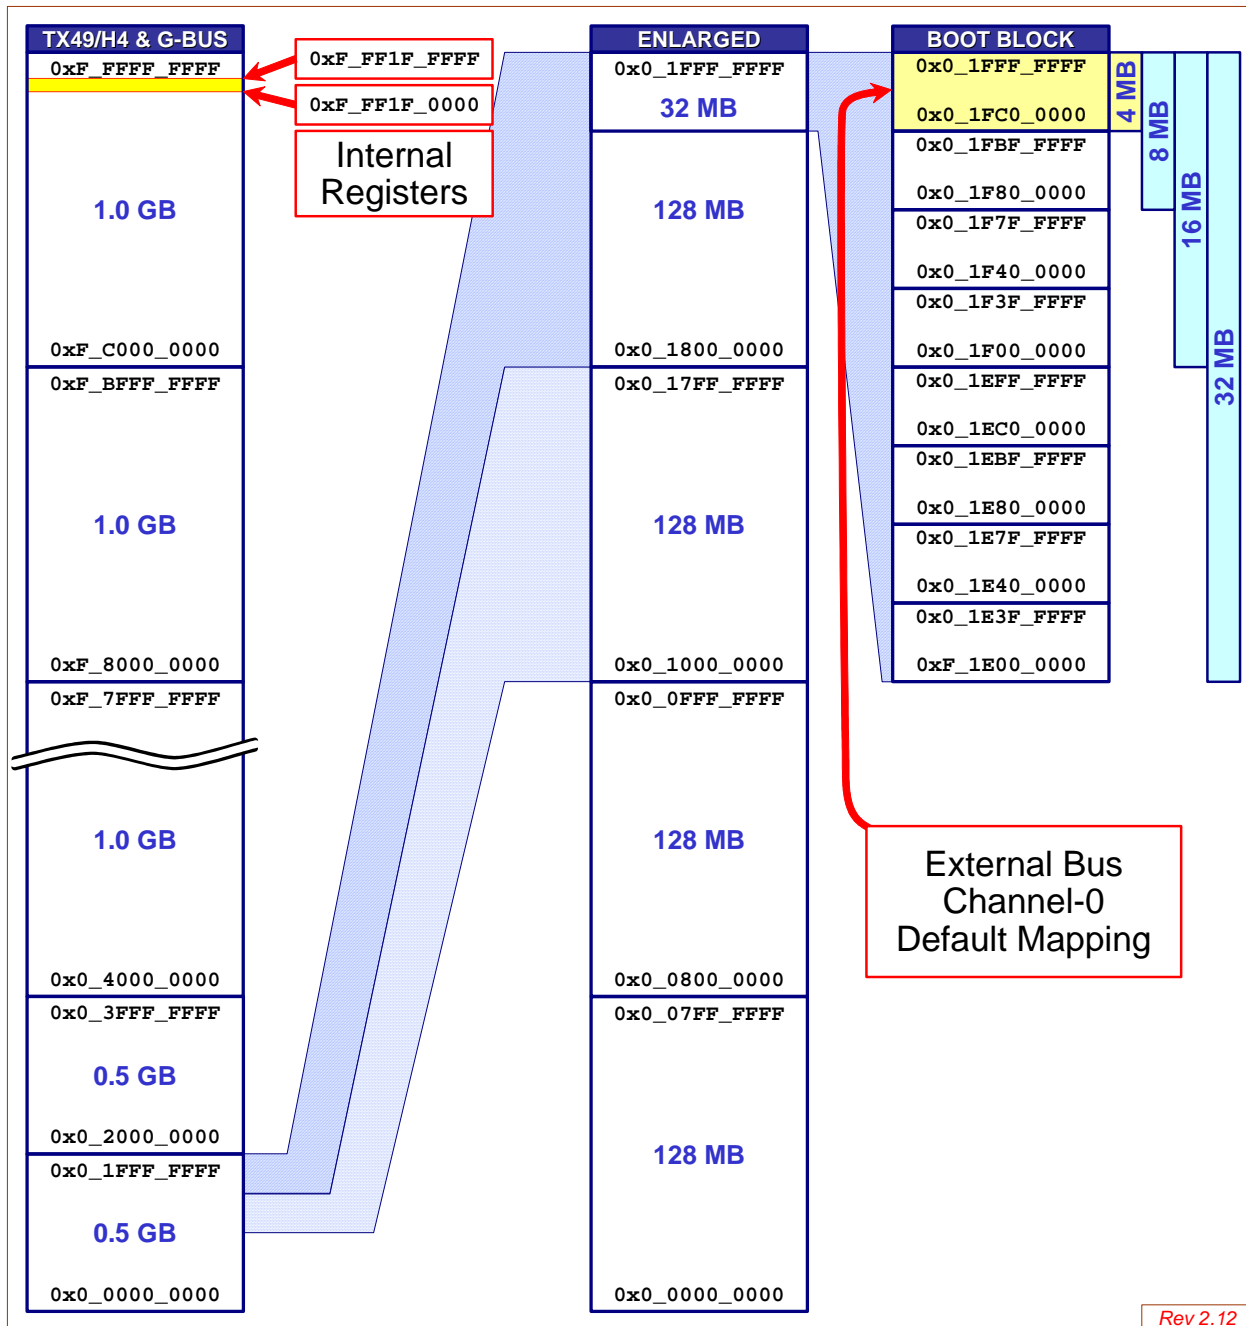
TX49/H4 & G-BUS

0xF_FFFF_FFFF

0xF_FF1F_FFFF

0xF_FF1F_0000

Internal Registers

1.0 GB

0xF_C000_0000

0xF_BFFF_FFFF

1.0 GB

0xF_8000_0000

0xF_7FFF_FFFF

1.0 GB

0x0_4000_0000

0x0_3FFF_FFFF

0.5 GB

0x0_2000_0000

0x0_1FFF_FFFF

0.5 GB

0x0_0000_0000

ENLARGED

0x0_1FFF_FFFF

32 MB

128 MB

0x0_1800_0000

0x0_17FF_FFFF

128 MB

0x0_1000_0000

0x0_0FFF_FFFF

128 MB

0x0_0800_0000

0x0_07FF_FFFF

128 MB

0x0_0000_0000

BOOT BLOCK

0x0_1FFF_FFFF

0x0_1FC0_0000

0x0_1FBF_FFFF

0x0_1F80_0000

0x0_1F7F_FFFF

0x0_1F40_0000

0x0_1F3F_FFFF

0x0_1F00_0000

0x0_1EFF_FFFF

0x0_1EC0_0000

0x0_1EBF_FFFF

0x0_1E80_0000

0x0_1E7F_FFFF

0x0_1E40_0000

0x0_1E3F_FFFF

0xF_1E00_0000

4 MB

8 MB

16 MB

32 MB

External Bus Channel-0 Default Mapping

Rev 2.12